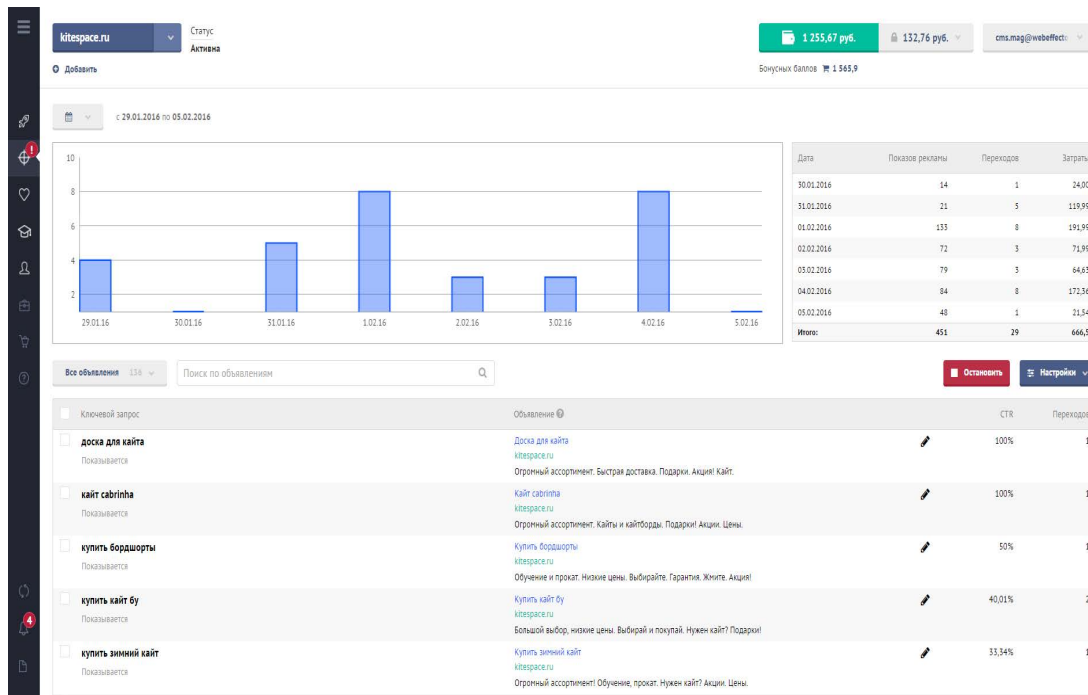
kitespace.ru

Статус
Активна

Добавить

1 255,67 руб.

132,76 руб.

cms.mag@webeffect

Бонусных баллов 1 565,9

с 29.01.2016 по 05.02.2016

10
8
6
4
2

29.01.16 30.01.16 31.01.16 1.02.16 2.02.16 3.02.16 4.02.16 5.02.16

| Дата | Показов рекламы | Переходов | Затраты |
|---|---|---|---|
| 30.01.2016 | 14 | 1 | 24,00 |
| 31.01.2016 | 21 | 5 | 119,99 |
| 01.02.2016 | 133 | 8 | 191,99 |
| 02.02.2016 | 72 | 3 | 71,99 |
| 03.02.2016 | 79 | 3 | 64,63 |
| 04.02.2016 | 84 | 8 | 172,36 |
| 05.02.2016 | 48 | 1 | 21,54 |
| Итого: | 451 | 29 | 666,5 |

Все объявления 134

Поиск по объявлениям

Остановить

Настройки

| Ключевой запрос | Объявление | CTR | Переходов |
|---|---|---|---|
| доска для кайта<br>Показывается | Доска для кайта<br>kitespace.ru<br>Огромный ассортимент. Быстрая доставка. Подарки. Акция! Кайт. | 100% | 1 |
| кайт cabrinha<br>Показывается | Кайт cabrinha<br>kitespace.ru<br>Огромный ассортимент. Кайты и кайтборды. Подарки! Акции. Цены. | 100% | 1 |
| купить бордшорты<br>Показывается | Купить бордшорты<br>kitespace.ru<br>Обучение и прокат. Низкие цены. Выбирайте. Гарантия. Жмите. Акция! | 50% | 1 |
| купить кайт бу<br>Показывается | Купить кайт бу<br>kitespace.ru<br>Большой выбор, низкие цены. Выбирай и покупай. Нужен кайт? Подарки! | 40,01% | 2 |
| купить зимний кайт<br>Показывается | Купить зимний кайт<br>kitespace.ru<br>Огромный ассортимент! Обучение, прокат. Нужен кайт? Акции. Цены. | 33,34% | 1 |